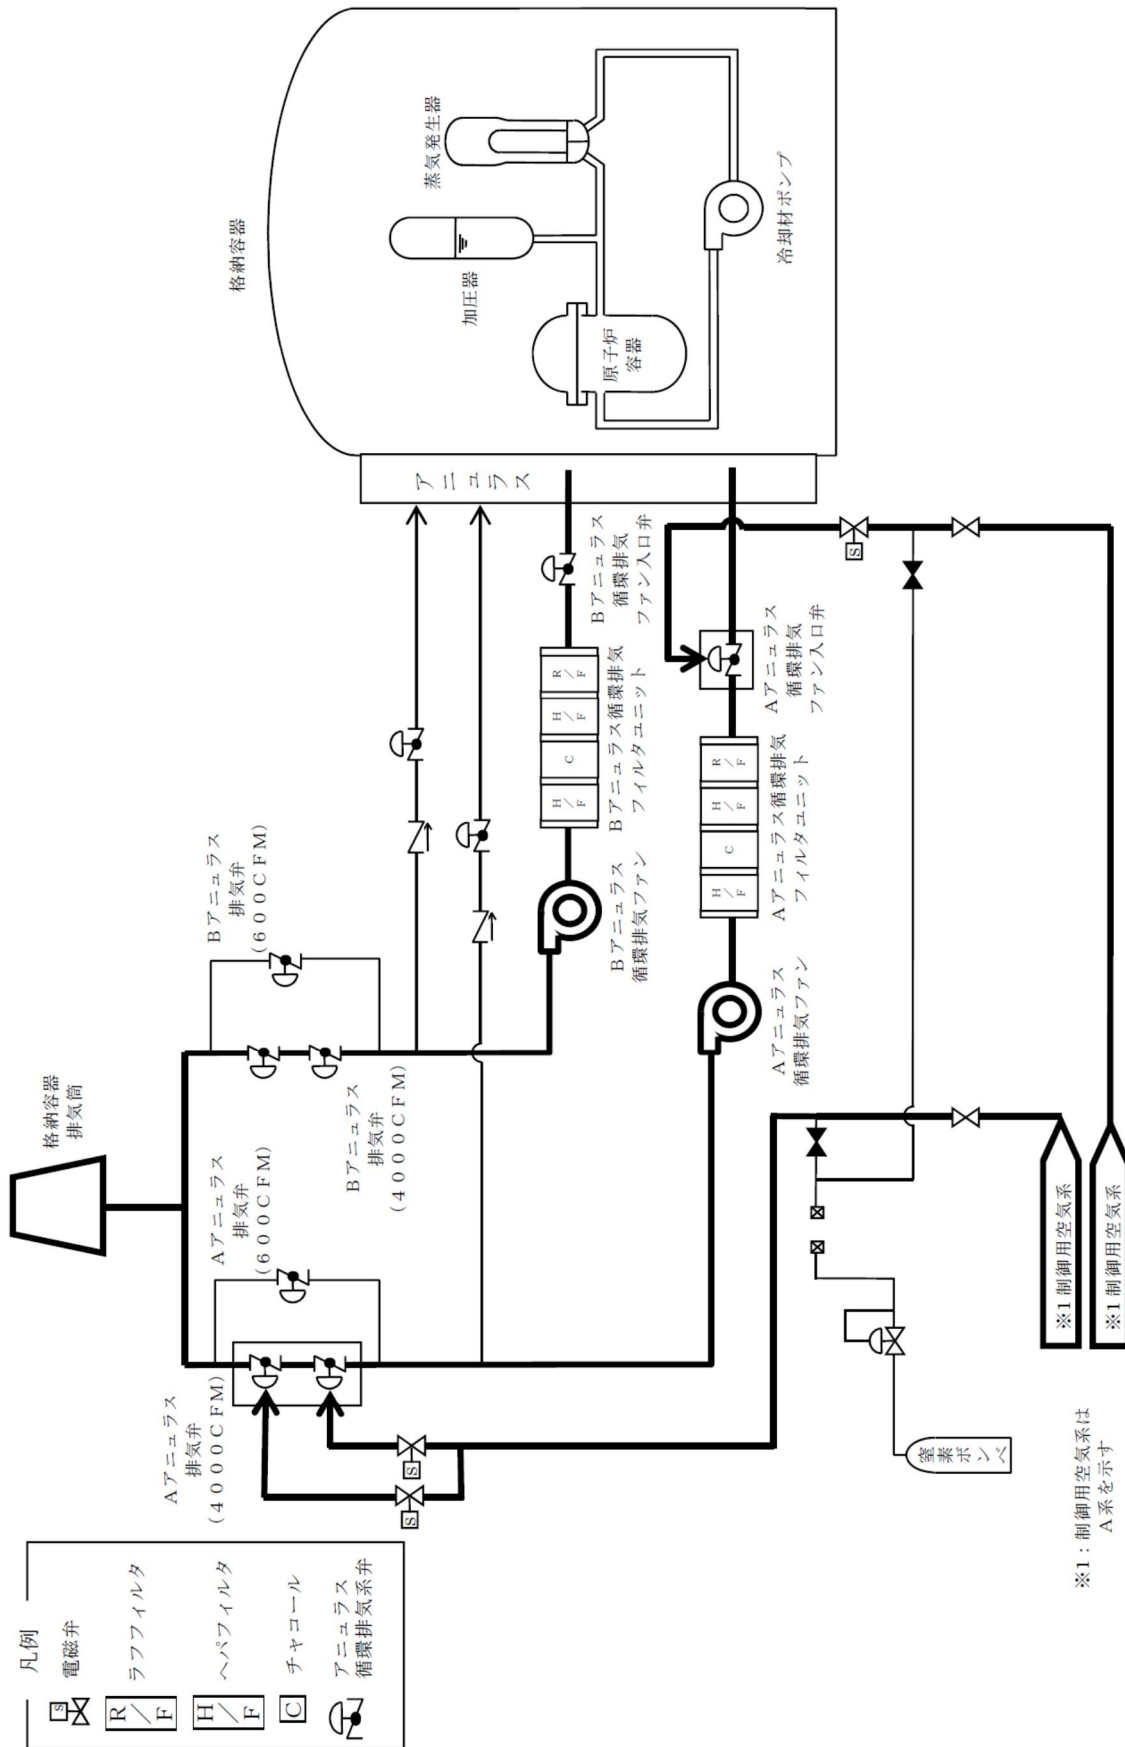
格納容器

蒸気発生器

加圧器

原子炉容器

冷却材ポンプ

アニュラス

Bアニュラス循環排気ファン入口弁

Aアニュラス循環排気ファン入口弁

R/F

H/F

C

H/F

Bアニュラス循環排気フィルタユニット

R/F

H/F

C

H/F

Aアニュラス循環排気フィルタユニット

Bアニュラス循環排気ファン

Aアニュラス循環排気ファン

Bアニュラス排気弁（600CFM）

Bアニュラス排気弁（4000CFM）

格納容器排気筒

Aアニュラス排気弁（600CFM）

Aアニュラス排気弁（4000CFM）

S

S

S

窒素ボンベ

※1 制御用空気系

※1 制御用空気系

※1：制御用空気系はA系を示す

凡例

S 電磁弁

R/F ラフフィルタ

H/F ヘパフィルタ

C チャコール

アニュラス循環排気系弁